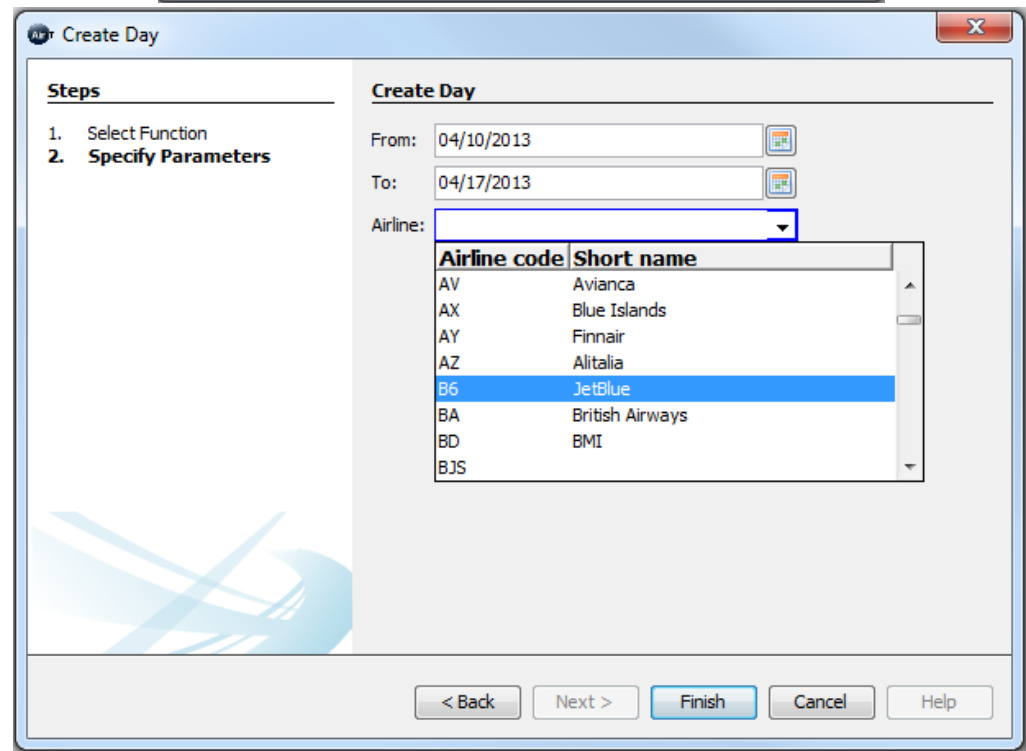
Create Day

Steps

1. Select Function
2. Specify Parameters

Create Day

From: 04/10/2013

To: 04/17/2013

Airline:

| Airline code | Short name |
|---|---|
| AV | Avianca |
| AX | Blue Islands |
| AY | Finnair |
| AZ | Alitalia |
| B6 | JetBlue |
| BA | British Airways |
| BD | BMI |
| BJS | |

< Back Next > Finish Cancel Help